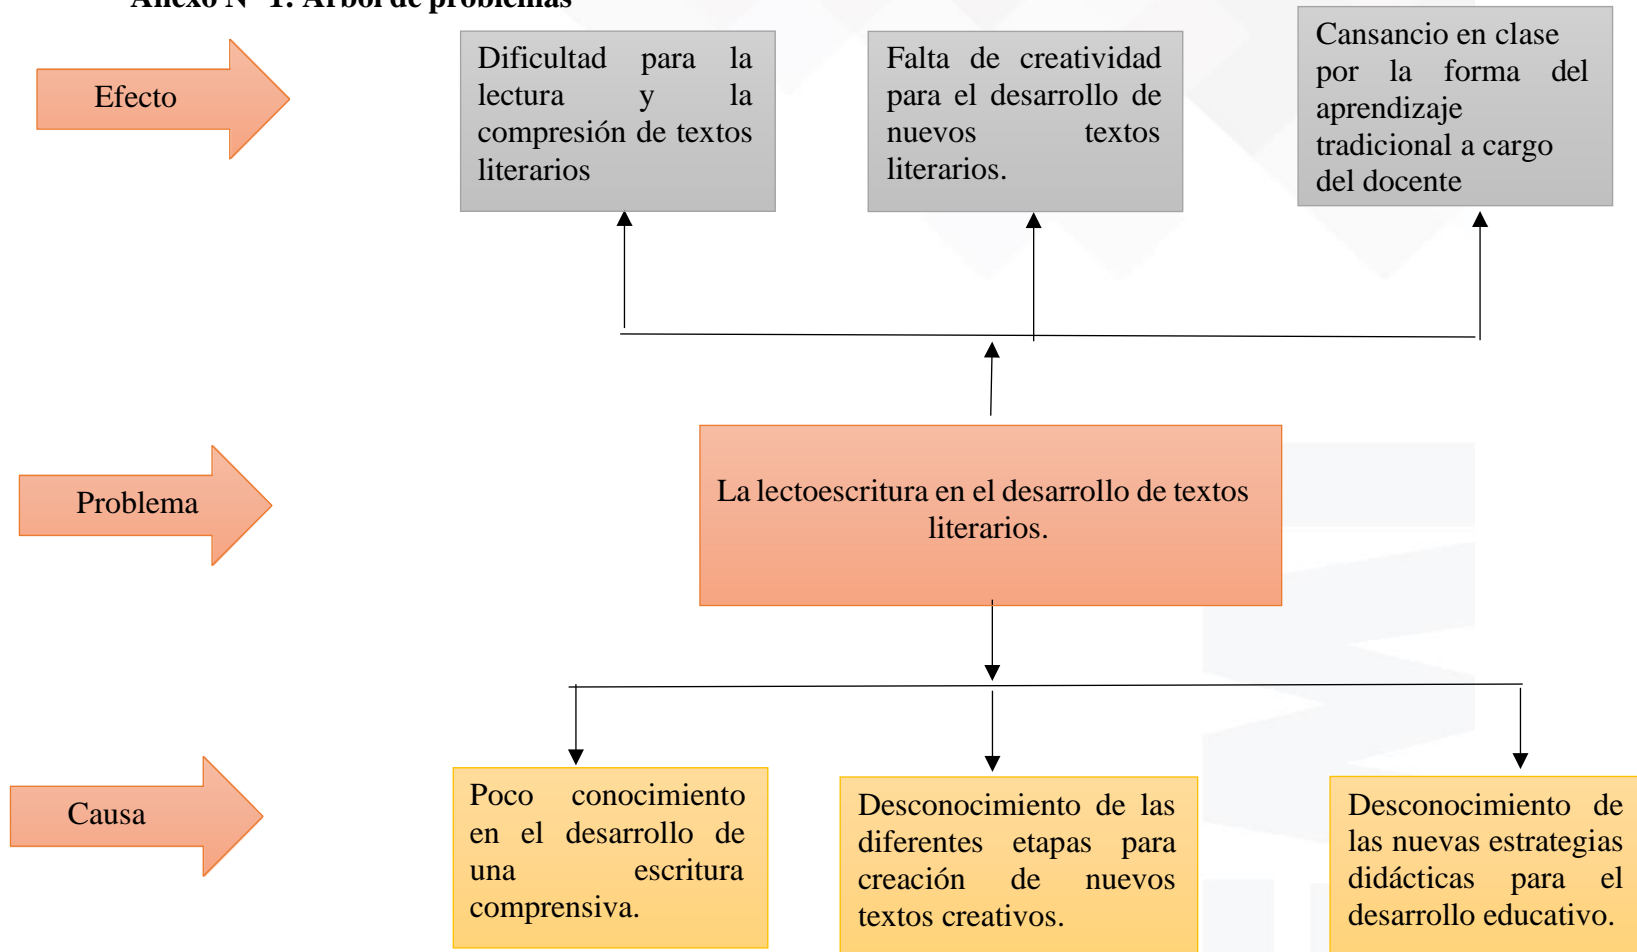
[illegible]

Efecto

Dificultad para la lectura y la compresión de textos literarios

Falta de creatividad para el desarrollo de nuevos textos literarios.

Cansancio en clase por la forma del aprendizaje tradicional a cargo del docente

Problema

La lectoescritura en el desarrollo de textos literarios.

Causa

Poco conocimiento en el desarrollo de una escritura comprensiva.

Desconocimiento de las diferentes etapas para creación de nuevos textos creativos.

Desconocimiento de las nuevas estrategias didácticas para el desarrollo educativo.